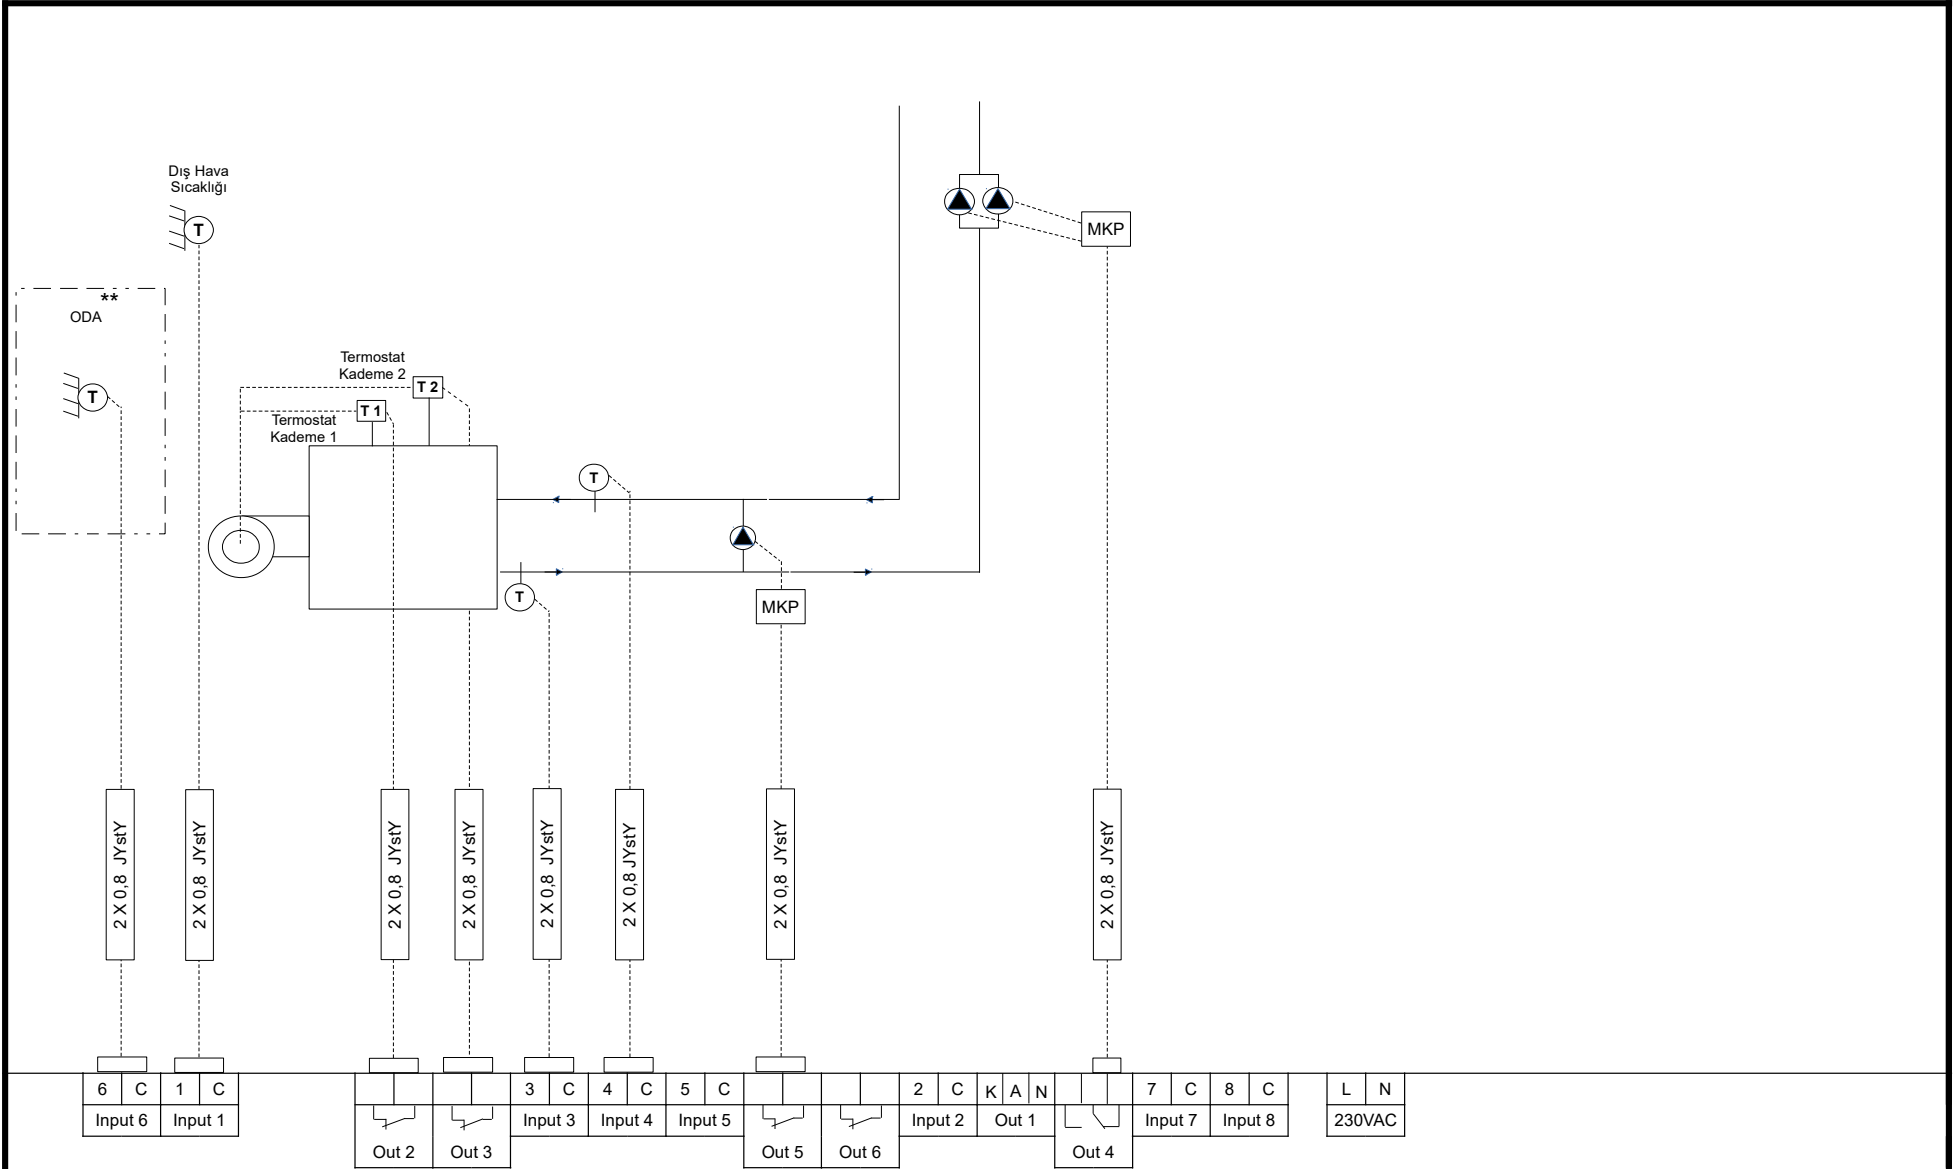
Dış Hava Sıcaklığı

T

**
ODA

T

Termostat Kademe 2
T 2

T 1
Termostat Kademe 1

T

T

MKP

MKP

2 X 0,8 JYstY

2 X 0,8 JYstY

2 X 0,8 JYstY

2 X 0,8 JYstY

2 X 0,8 JYstY

2 X 0,8 JYstY

2 X 0,8 JYstY

2 X 0,8 JYstY

| 6 | C | 1 | C |
|---|---|---|---|
| Input 6 | | Input 1 | |

Out 2 Out 3

| 3 | C | 4 | C | 5 | C |
|---|---|---|---|---|---|
| Input 3 | | Input 4 | | Input 5 | |

Out 5 Out 6

| 2 | C | K | A | N |
|---|---|---|---|---|
| Input 2 | | Out 1 | | |

Out 4

| 7 | C | 8 | C |
|---|---|---|---|
| Input 7 | | Input 8 | |

| L | N |
|---|---|
| 230VAC | |